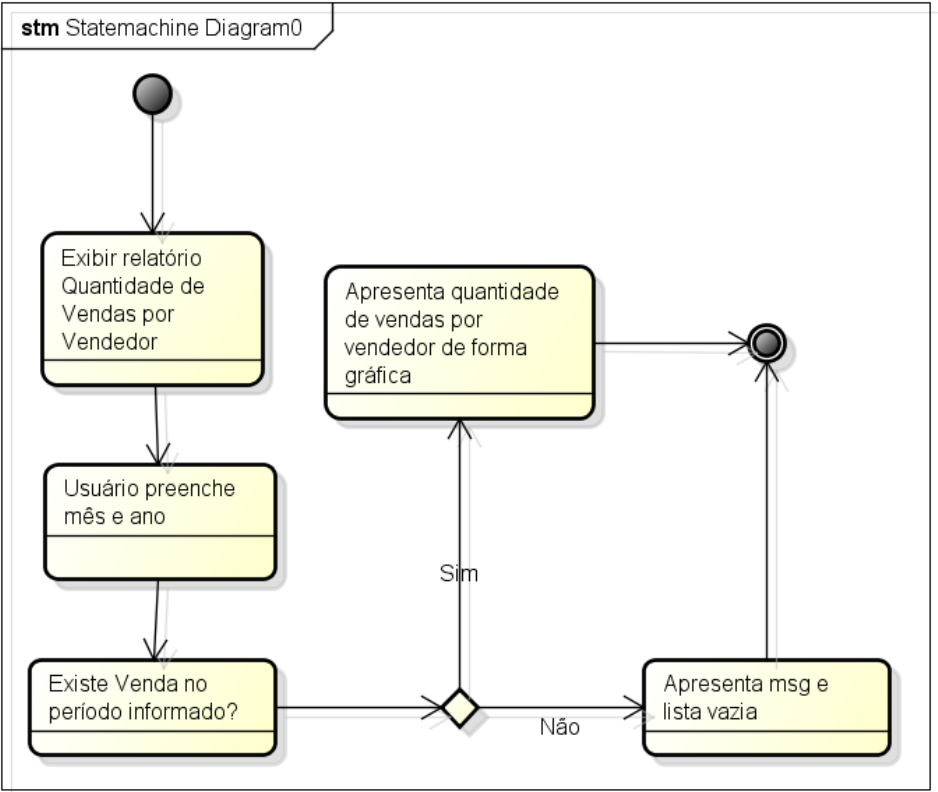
**stm** Statemachine Diagram0

Exibir relatório Quantidade de Vendas por Vendedor

Usuário preenche mês e ano

Existe Venda no período informado?

Sim

Não

Apresenta quantidade de vendas por vendedor de forma gráfica

Apresenta msg e lista vazia